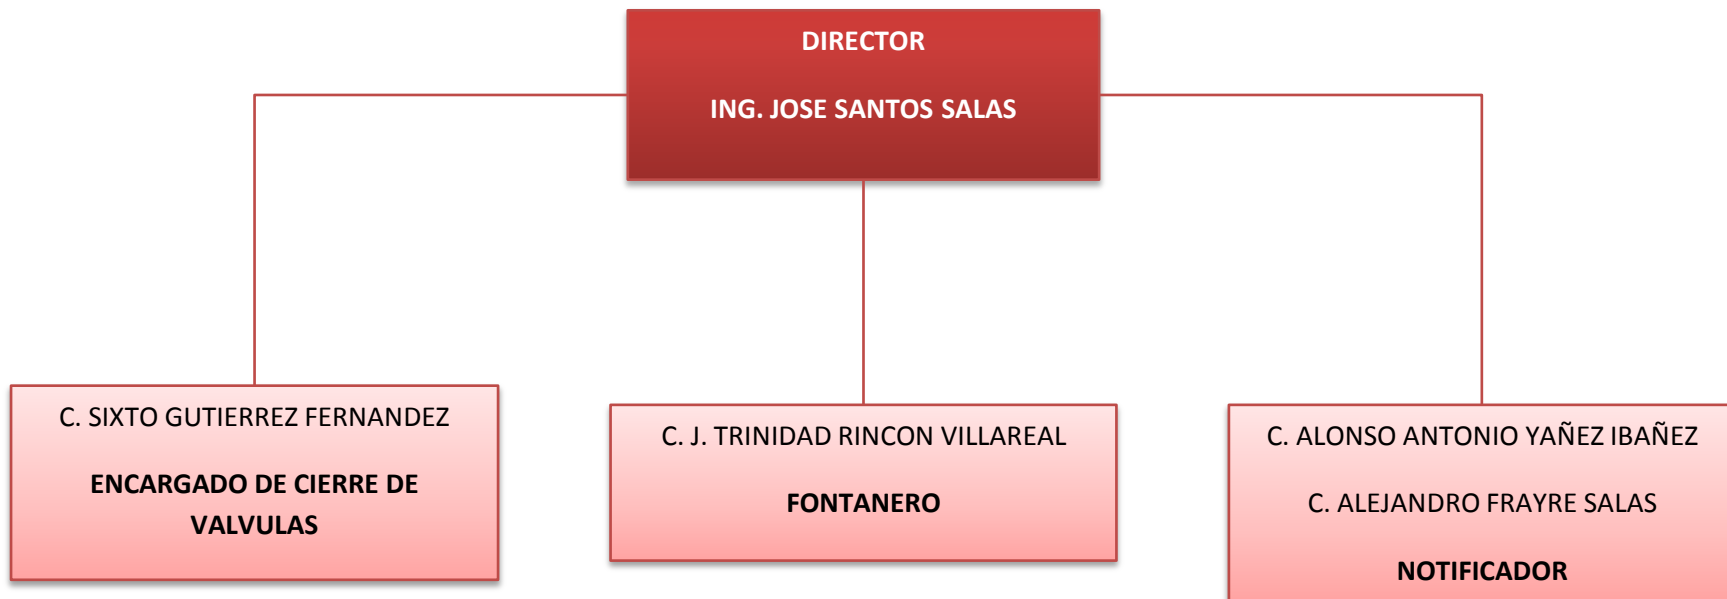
DIRECTOR

ING. JOSE SANTOS SALAS

C. SIXTO GUTIERREZ FERNANDEZ

ENCARGADO DE CIERRE DE VALVULAS

C. J. TRINIDAD RINCON VILLAREAL

FONTANERO

C. ALONSO ANTONIO YAÑEZ IBAÑEZ

C. ALEJANDRO FRAYRE SALAS

NOTIFICADOR